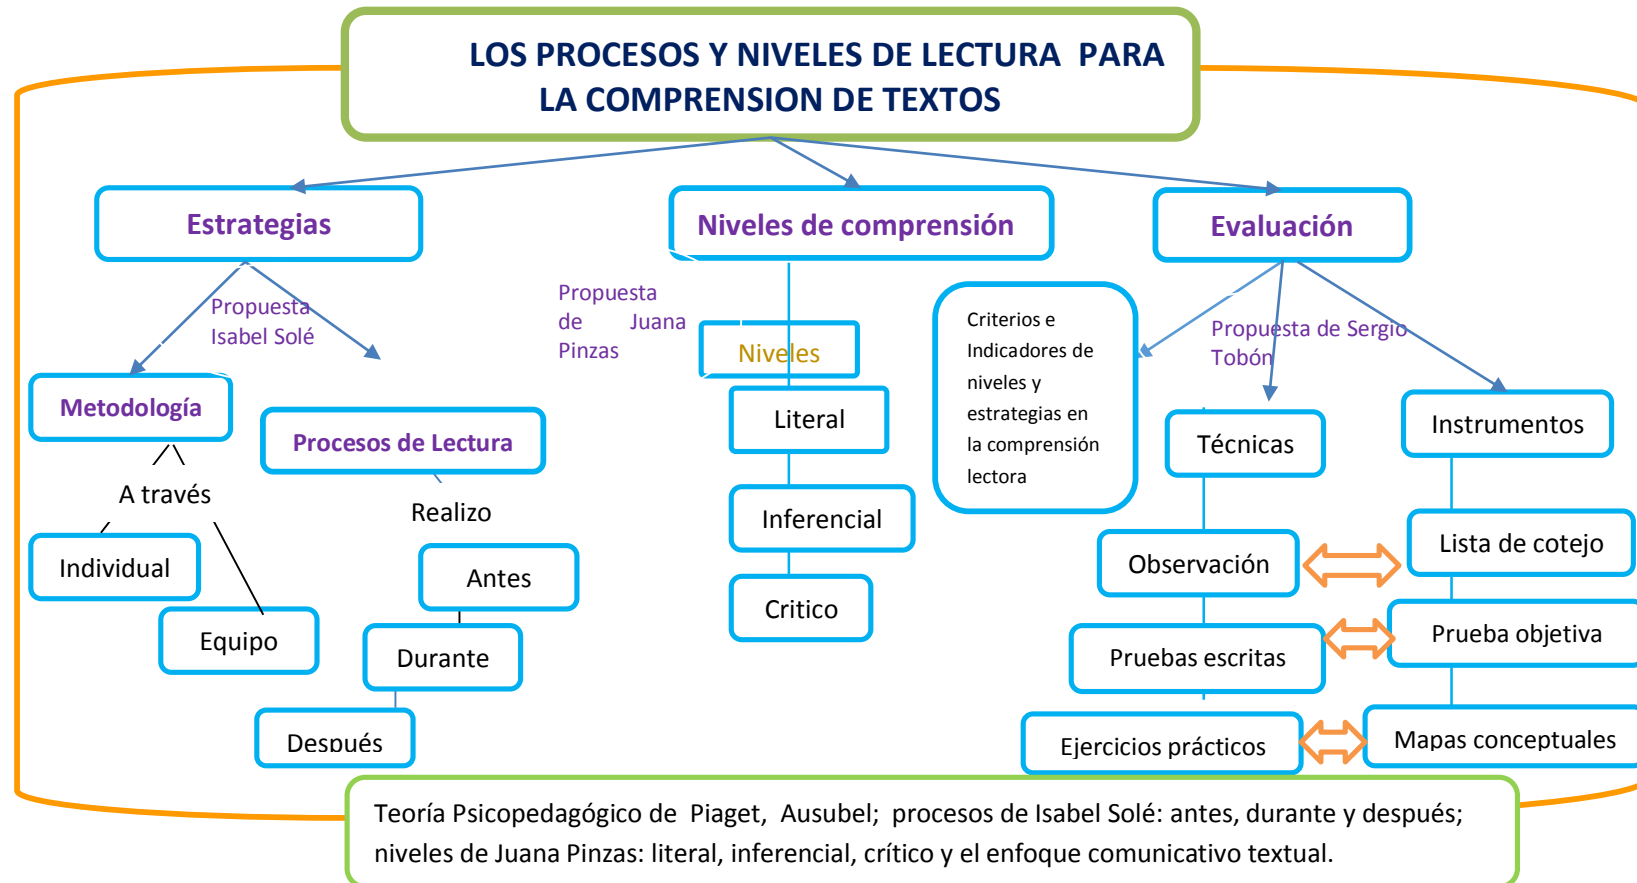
LOS PROCESOS Y NIVELES DE LECTURA PARA LA COMPRENSION DE TEXTOS

Estrategias

Niveles de comprensión

Evaluación

Propuesta Isabel Solé

Propuesta de Juana Pinzas

Niveles

Criterios e Indicadores de niveles y estrategias en la comprensión lectora

Propuesta de Sergio Tobón

Metodología

Procesos de Lectura

Literal

Técnicas

Instrumentos

A través

Realizo

Inferencial

Individual

Antes

Observación

Lista de cotejo

Equipo

Durante

Critico

Pruebas escritas

Prueba objetiva

Después

Ejercicios prácticos

Mapas conceptuales

Teoría Psicopedagógico de Piaget, Ausubel; procesos de Isabel Solé: antes, durante y después; niveles de Juana Pinzas: literal, inferencial, crítico y el enfoque comunicativo textual.